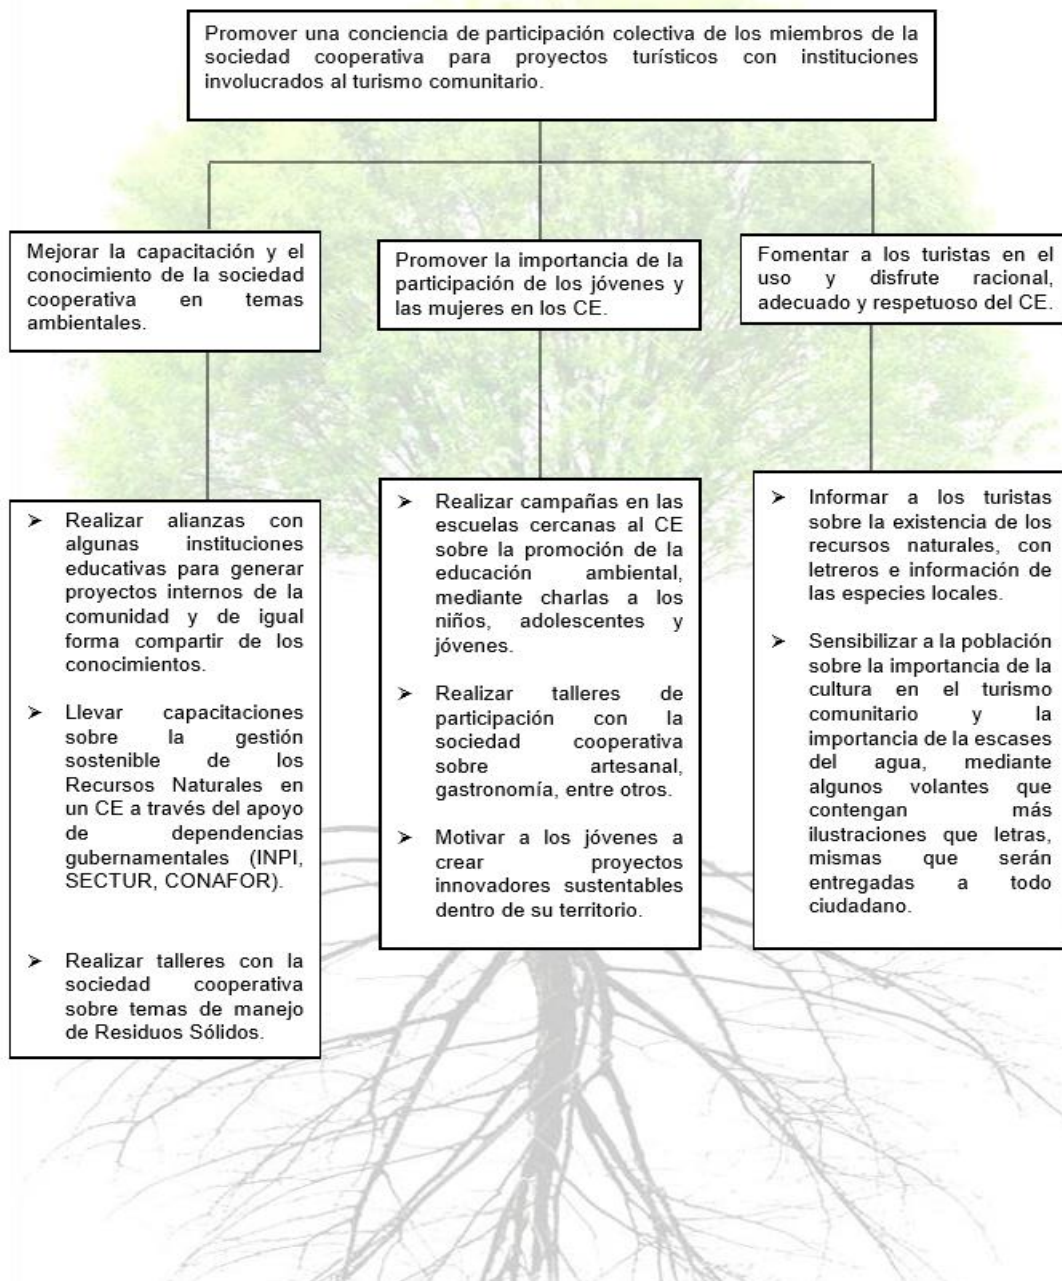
Promover una conciencia de participación colectiva de los miembros de la sociedad cooperativa para proyectos turísticos con instituciones involucrados al turismo comunitario.

Mejorar la capacitación y el conocimiento de la sociedad cooperativa en temas ambientales.

Promover la importancia de la participación de los jóvenes y las mujeres en los CE.

Fomentar a los turistas en el uso y disfrute racional, adecuado y respetuoso del CE.

➢ Realizar alianzas con algunas instituciones educativas para generar proyectos internos de la comunidad y de igual forma compartir de los conocimientos.

➢ Llevar capacitaciones sobre la gestión sostenible de los Recursos Naturales en un CE a través del apoyo de dependencias gubernamentales (INPI, SECTUR, CONAFOR).

➢ Realizar talleres con la sociedad cooperativa sobre temas de manejo de Residuos Sólidos.

➢ Realizar campañas en las escuelas cercanas al CE sobre la promoción de la educación ambiental, mediante charlas a los niños, adolescentes y jóvenes.

➢ Realizar talleres de participación con la sociedad cooperativa sobre artesanal, gastronomía, entre otros.

➢ Motivar a los jóvenes a crear proyectos innovadores sustentables dentro de su territorio.

➢ Informar a los turistas sobre la existencia de los recursos naturales, con letreros e información de las especies locales.

➢ Sensibilizar a la población sobre la importancia de la cultura en el turismo comunitario y la importancia de la escases del agua, mediante algunos volantes que contengan más ilustraciones que letras, mismas que serán entregadas a todo ciudadano.